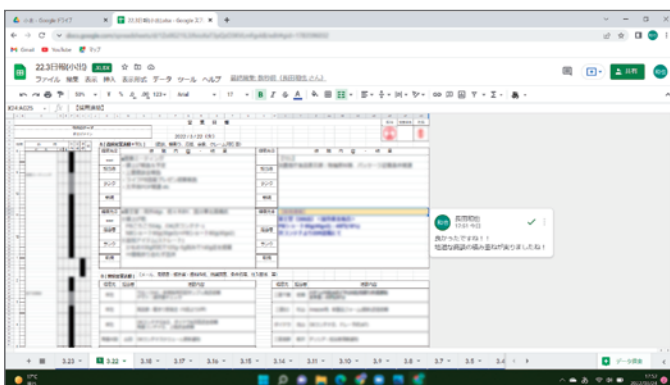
小原 - Google ドライブ

22.3日報(小川) - Google スプ

Gmail YouTube マップ

22.3日報(小川) .XLSX

ファイル 編集 表示 挿入 表示形式 データ ツール ヘルプ

共有

業 務 日 報

2022 / 3 / 22 (火)

長田和也

17:01 今日

良かったですね！！
地道な営業の積み重ねが実りましたね！

3.23 3.22 3.18 3.17 3.16 3.15 3.14 3.11 3.10 3.9 3.8 3.7 3.5 3.4

データ探索